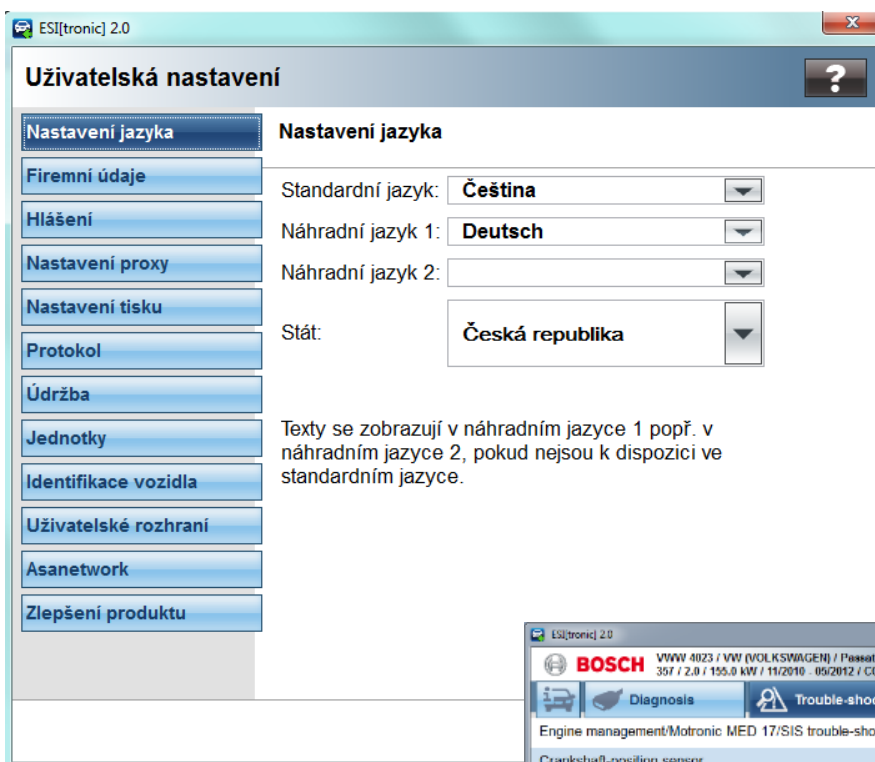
ESI[tronic] 2.0

Uživatelská nastavení

?

Nastavení jazyka
Firemní údaje
Hlášení
Nastavení proxy
Nastavení tisku
Protokol
Údržba
Jednotky
Identifikace vozidla
Uživatelské rozhraní
Asanetwork
Zlepšení produktu

Nastavení jazyka

Standardní jazyk: Čeština
Náhradní jazyk 1: Deutsch
Náhradní jazyk 2:
Stát: Česká republika

Texty se zobrazují v náhradním jazyce 1 popř. v náhradním jazyce 2, pokud nejsou k dispozici ve standardním jazyce.

ESI[tronic] 2.0
BOSCH VWW 4023 / VW (VOLKSWAGEN) / Passat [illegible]
357 / 2.0 / 155.0 kW / 11/2010 - 05/2012 / C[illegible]
Diagnosis
Trouble-sho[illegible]
Engine management/Motronic MED 17/SIS trouble-sho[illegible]
Crankshaft-position sensor